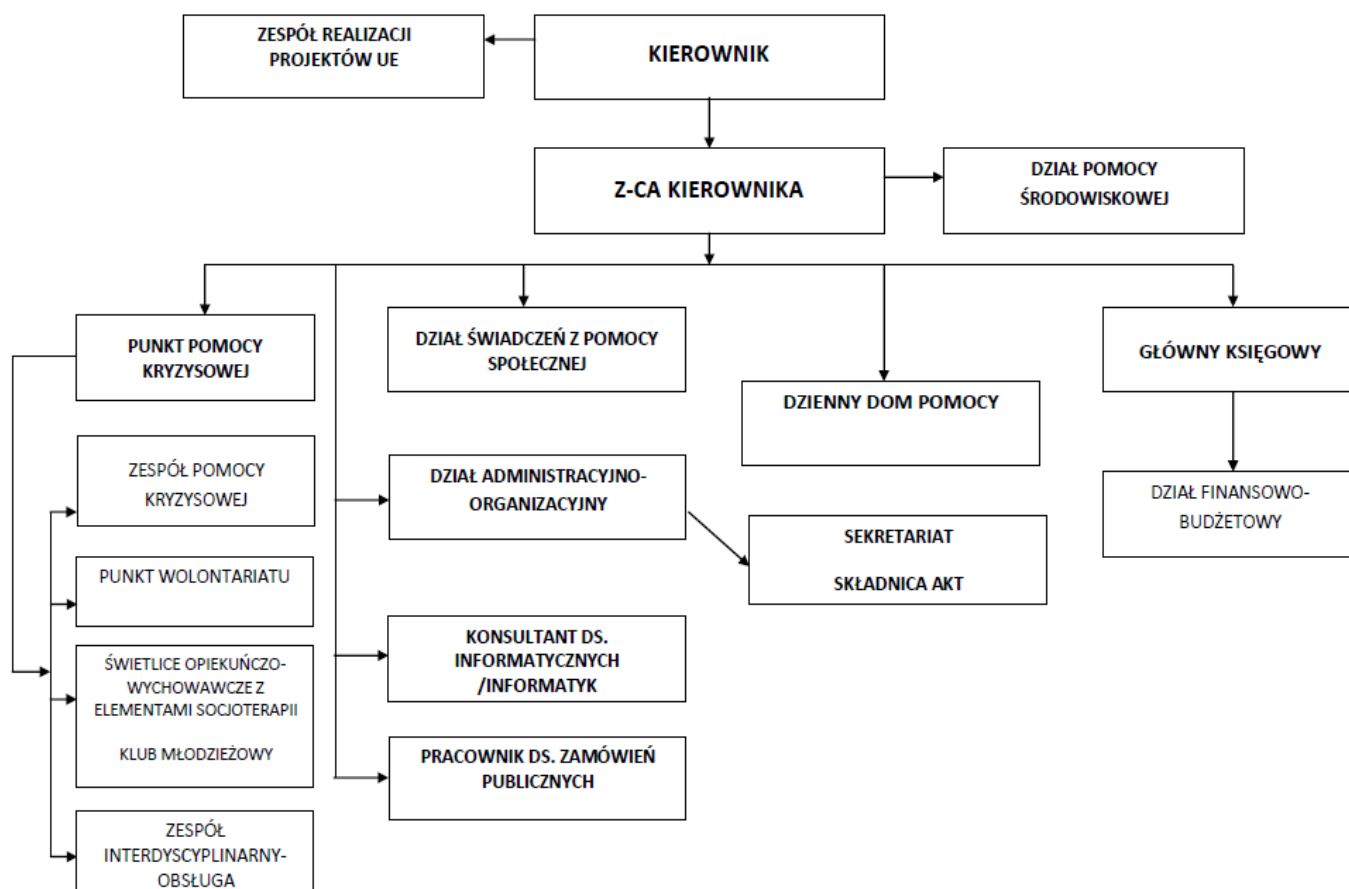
ZESPÓŁ REALIZACJI PROJEKTÓW UE

KIEROWNIK

Z-CA KIEROWNIKA

DZIAŁ POMOCY ŚRODOWISKOWEJ

PUNKT POMOCY KRYZYSOWEJ

DZIAŁ ŚWIADCZEŃ Z POMOCY SPOŁECZNEJ

DZIENNY DOM POMOCY

GŁÓWNY KSIĘGOWY

ZESPÓŁ POMOCY KRYZYSOWEJ

DZIAŁ ADMINISTRACYJNO-ORGANIZACYJNY

SEKRETARIAT

SKŁADNICA AKT

DZIAŁ FINANSOWO-BUDŻETOWY

PUNKT WOLONTARIATU

ŚWIETLICE OPIEKUŃCZO-WYCHOWAWCZE Z ELEMENTAMI SOCJOTERAPII

KLUB MŁODZIEŻOWY

KONSULTANT DS. INFORMATYCZNYCH /INFORMATYK

PRACOWNIK DS. ZAMÓWIEŃ PUBLICZNYCH

ZESPÓŁ INTERDYSCYPLINARNY-OBSŁUGA